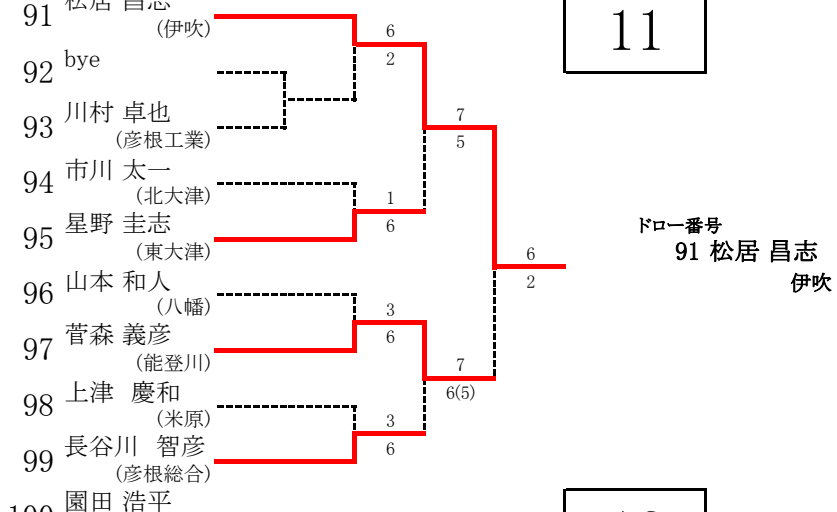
91 松居 昌志 (伊吹)
92 bye
93 川村 卓也 (彦根工業)
94 市川 太一 (北大津)
95 星野 圭志 (東大津)
96 山本 和人 (八幡)
97 菅森 義彦 (能登川)
98 上津 慶和 (米原)
99 長谷川 智彦 (彦根総合)
100 園田 浩平

6
2
7
5
1
6
6
2
3
6
7
6(5)
3
6

11

ドロー番号
91 松居 昌志
伊吹